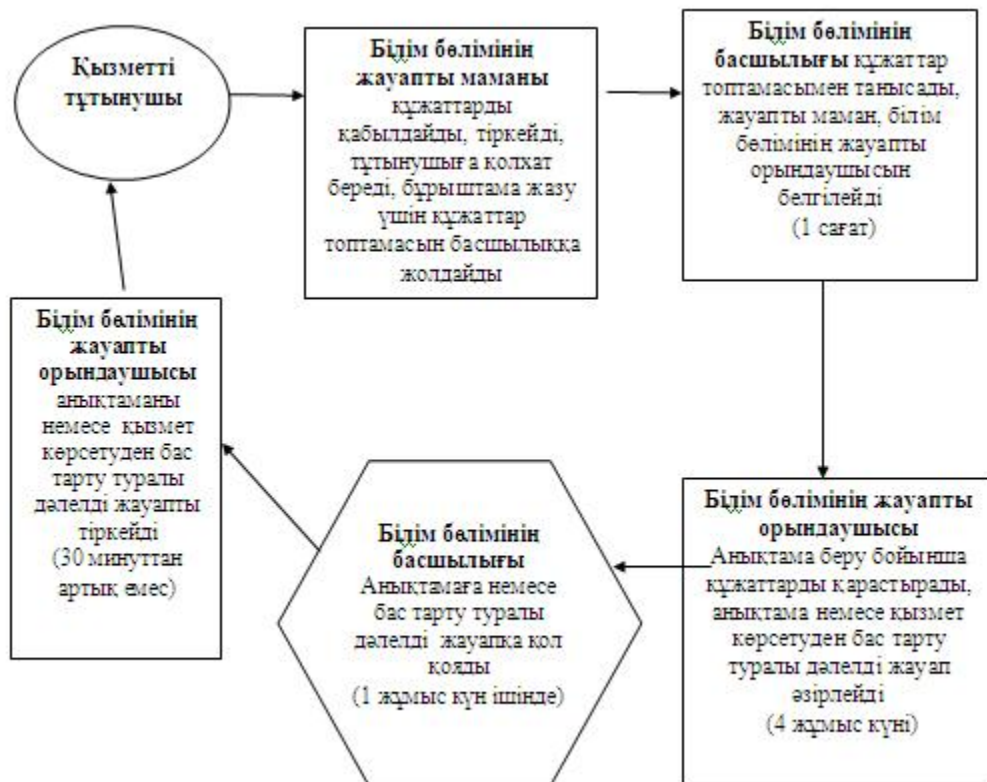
Қызметті тұтынушы

**Білім бөлімінің жауапты маманы** құжаттарды қабылдайды, тіркейді, тұтынушыға қолхат береді, бұрыштама жазу үшін құжаттар топтамасын басшылыққа жолдайды

**Білім бөлімінің басшылығы** құжаттар топтамасымен танысады, жауапты маман, білім бөлімінің жауапты орындаушысын белгілейді (1 сағат)

**Білім бөлімінің жауапты орындаушысы** Анықтама беру бойынша құжаттарды қарастырады, анықтама немесе қызмет көрсетуден бас тарту туралы дәлелді жауап әзірлейді (4 жұмыс күні)

**Білім бөлімінің басшылығы** Анықтамаға немесе бас тарту туралы дәлелді жауапқа қол қояды (1 жұмыс күн ішінде)

**Білім бөлімінің жауапты орындаушысы** анықтаманы немесе қызмет көрсетуден бас тарту туралы дәлелді жауапты тіркейді (30 минуттан артық емес)